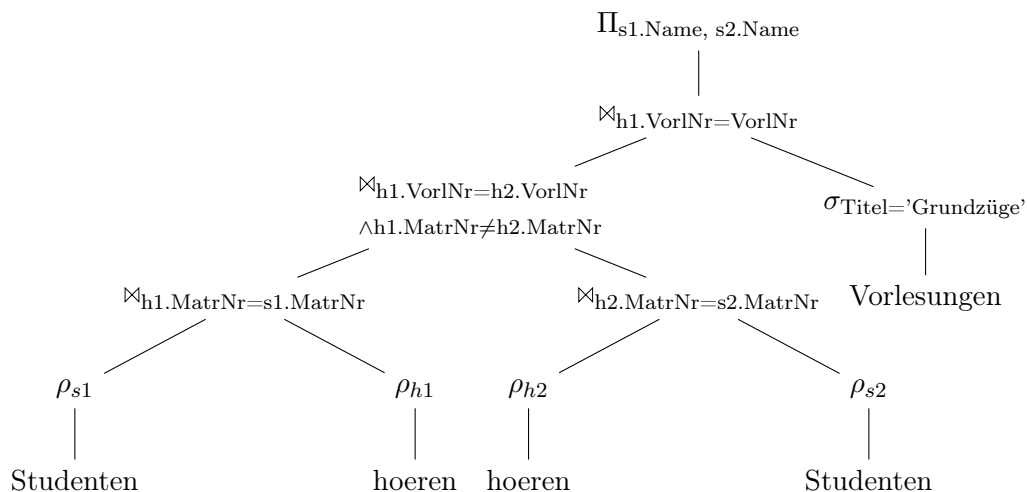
$\Pi_{\text{s1.Name, s2.Name}}$

$\bowtie_{\text{h1.VorlNr=VorlNr}}$

$\bowtie_{\text{h1.VorlNr=h2.VorlNr}}$
$\wedge \text{h1.MatrNr} \neq \text{h2.MatrNr}$

$\sigma_{\text{Titel='Grundzüge'}}$

Vorlesungen

$\bowtie_{\text{h1.MatrNr=s1.MatrNr}}$

$\bowtie_{\text{h2.MatrNr=s2.MatrNr}}$

$\rho_{s1}$

$\rho_{h1}$

$\rho_{h2}$

$\rho_{s2}$

Studenten

hoeren

hoeren

Studenten